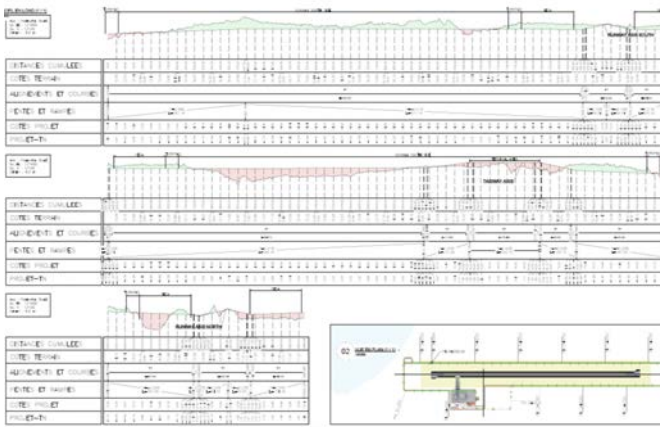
DISTANCES CUMULEES
COTES TERRAIN
ALIGNEMENTS ET COURBES
PENTES ET RAMPES
COTES PROJET
PROJET-TN

DISTANCES CUMULEES
COTES TERRAIN
ALIGNEMENTS ET COURBES
PENTES ET RAMPES
COTES PROJET
PROJET-TN

DISTANCES CUMULEES
COTES TERRAIN
ALIGNEMENTS ET COURBES
PENTES ET RAMPES
COTES PROJET
PROJET-TN

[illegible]